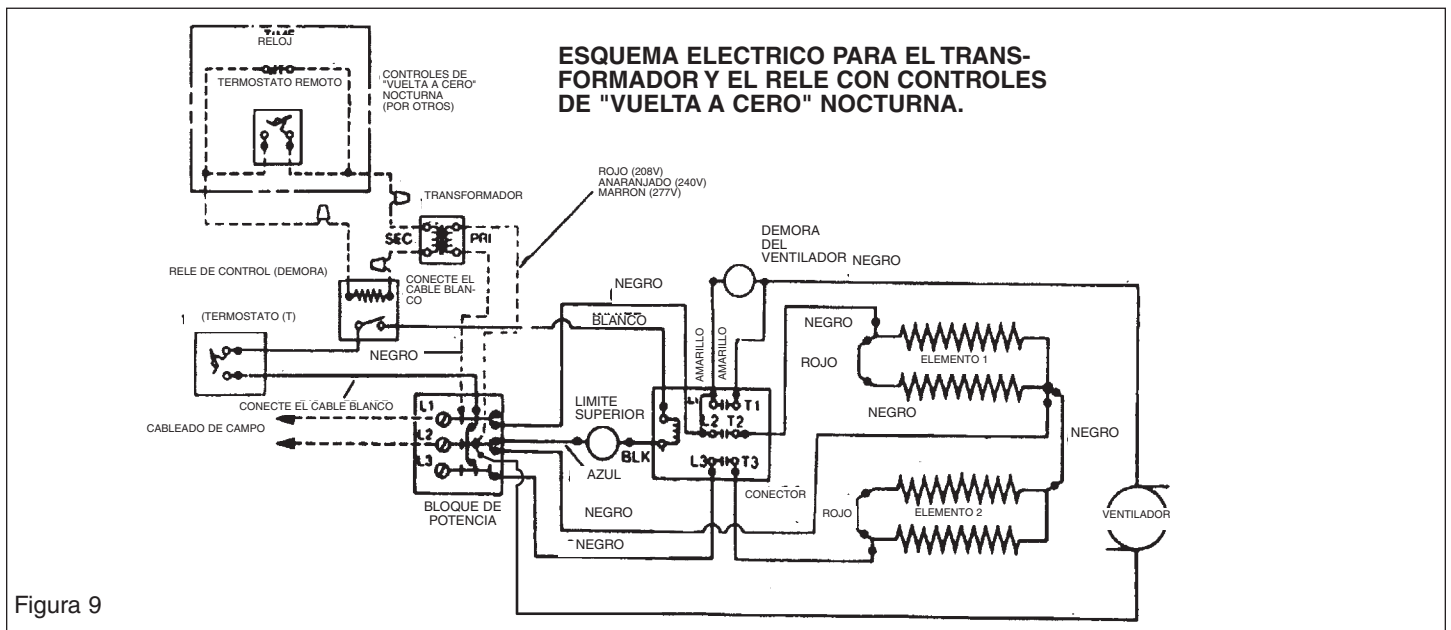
ESQUEMA ELECTRICO PARA EL TRANSFORMADOR Y EL RELE CON CONTROLES DE "VUELTA A CERO" NOCTURNA.

TIME
RELOJ
AUTO
TERMOSTATO REMOTO

CONTROLES DE "VUELTA A CERO" NOCTURNA (POR OTROS)

TRANSFORMADOR
SEC
PRI

ROJO (208V)
ANARANJADO (240V)
MARRON (277V)

RELE DE CONTROL (DEMORA)

CONECTE EL CABLE BLANCO

DEMORA DEL VENTILADOR
NEGRO

NEGRO
BLANCO

1 (TERMOSTATO (T)

NEGRO

AMARILLO
AMARILLO

NEGRO
ROJO
ELEMENTO 1
NEGRO

CONECTE EL CABLE BLANCO

CABLEADO DE CAMPO

L1
L2
L3

LIMITE SUPERIOR
AZUL
BLK

L1 T1
L2 T2
L3 T3

NEGRO

CONECTOR
ROJO
ELEMENTO 2
VENTILADOR

BLOQUE DE POTENCIA

NEGRO
NEGRO

Figura 9